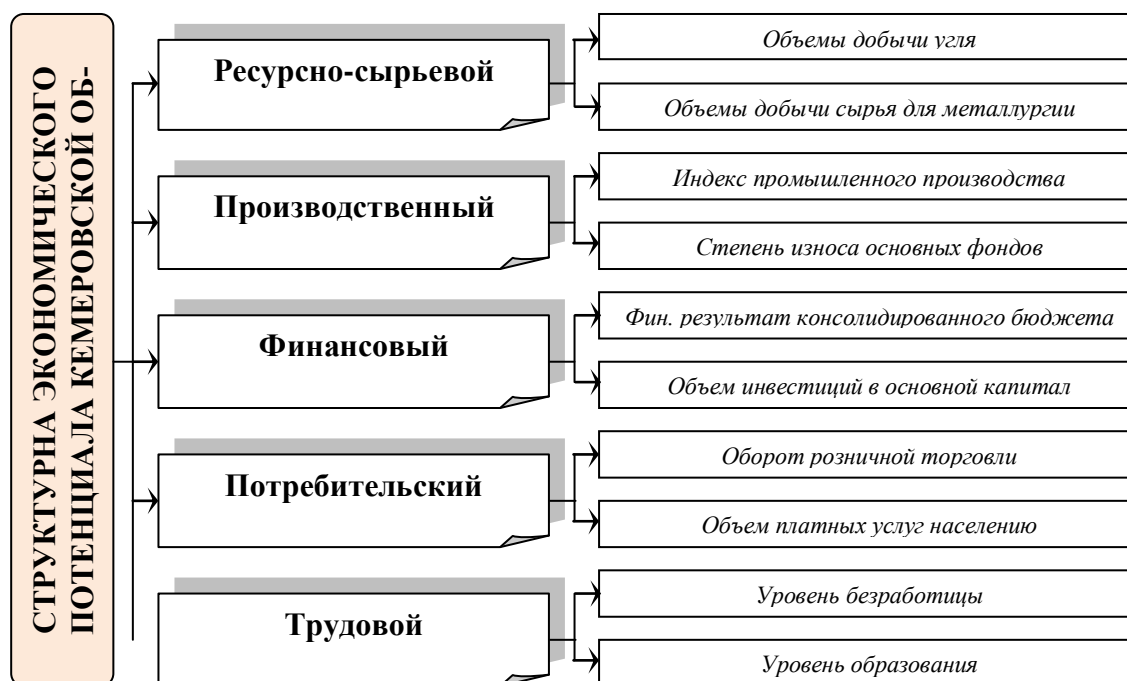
СТРУКТУРНА ЭКОНОМИЧЕСКОГО ПОТЕНЦИАЛА КЕМЕРОВСКОЙ ОБ-

Ресурсно-сырьевой

Объемы добычи угля

Объемы добычи сырья для металлургии

Производственный

Индекс промышленного производства

Степень износа основных фондов

Финансовый

Фин. результат консолидированного бюджета

Объем инвестиций в основной капитал

Потребительский

Оборот розничной торговли

Объем платных услуг населению

Трудовой

Уровень безработицы

Уровень образования